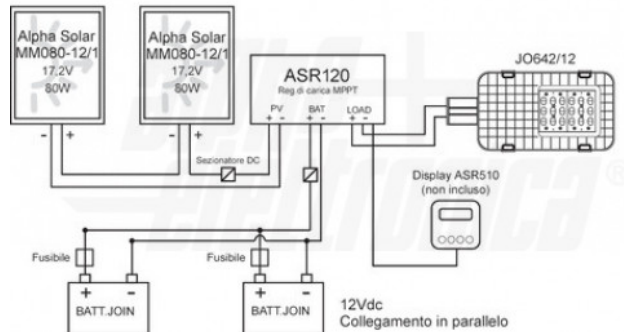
Alpha Solar
MM080-12/1
17,2V
80W

- +

Alpha Solar
MM080-12/1
17,2V
80W

- +

ASR120
Reg di carica MPPT
PV
+ -
BAT
+ -
LOAD
+ -

JO642/12

Sezionatore DC

Display ASR510
(non incluso)

Fusibile

+ -
BATT.JOIN

Fusibile

+ -
BATT.JOIN

12Vdc
Collegamento in parallelo